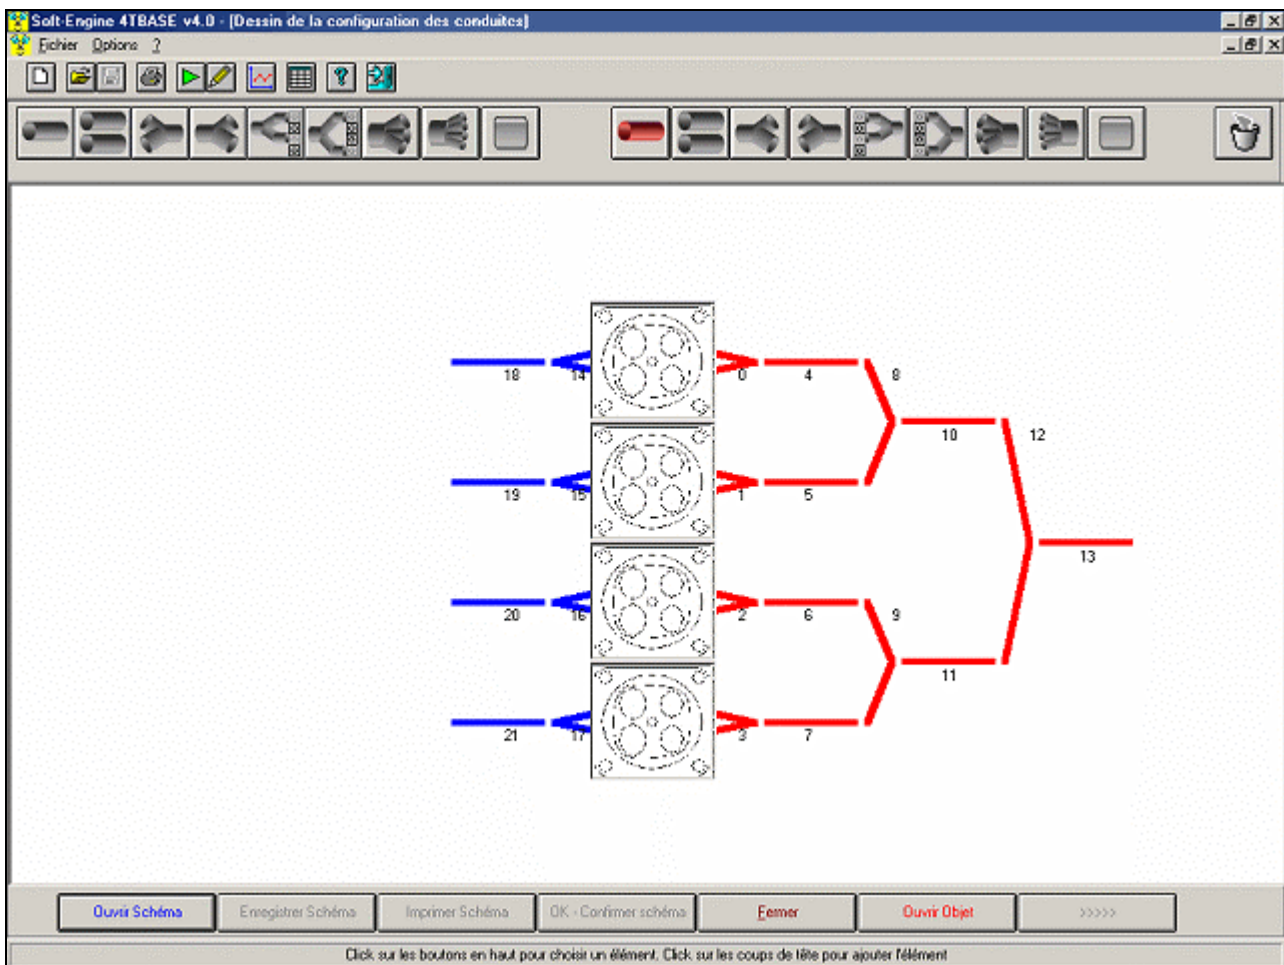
Soft-Engine 4TBASE v4.0 - [Dessin de la configuration des conduites]

Fichier Options ?

18 14 0 4 8
10 12
19 15 1 5
13
20 16 2 6 9
11
21 17 3 7

Ouvrir Schéma | Enregistrer Schéma | Imprimer Schéma | OK - Confirmer schéma | Fermer | Ouvrir Objet | >>>>>

Click sur les boutons en haut pour choisir un élément. Click sur les coups de tête pour ajouter l'élément